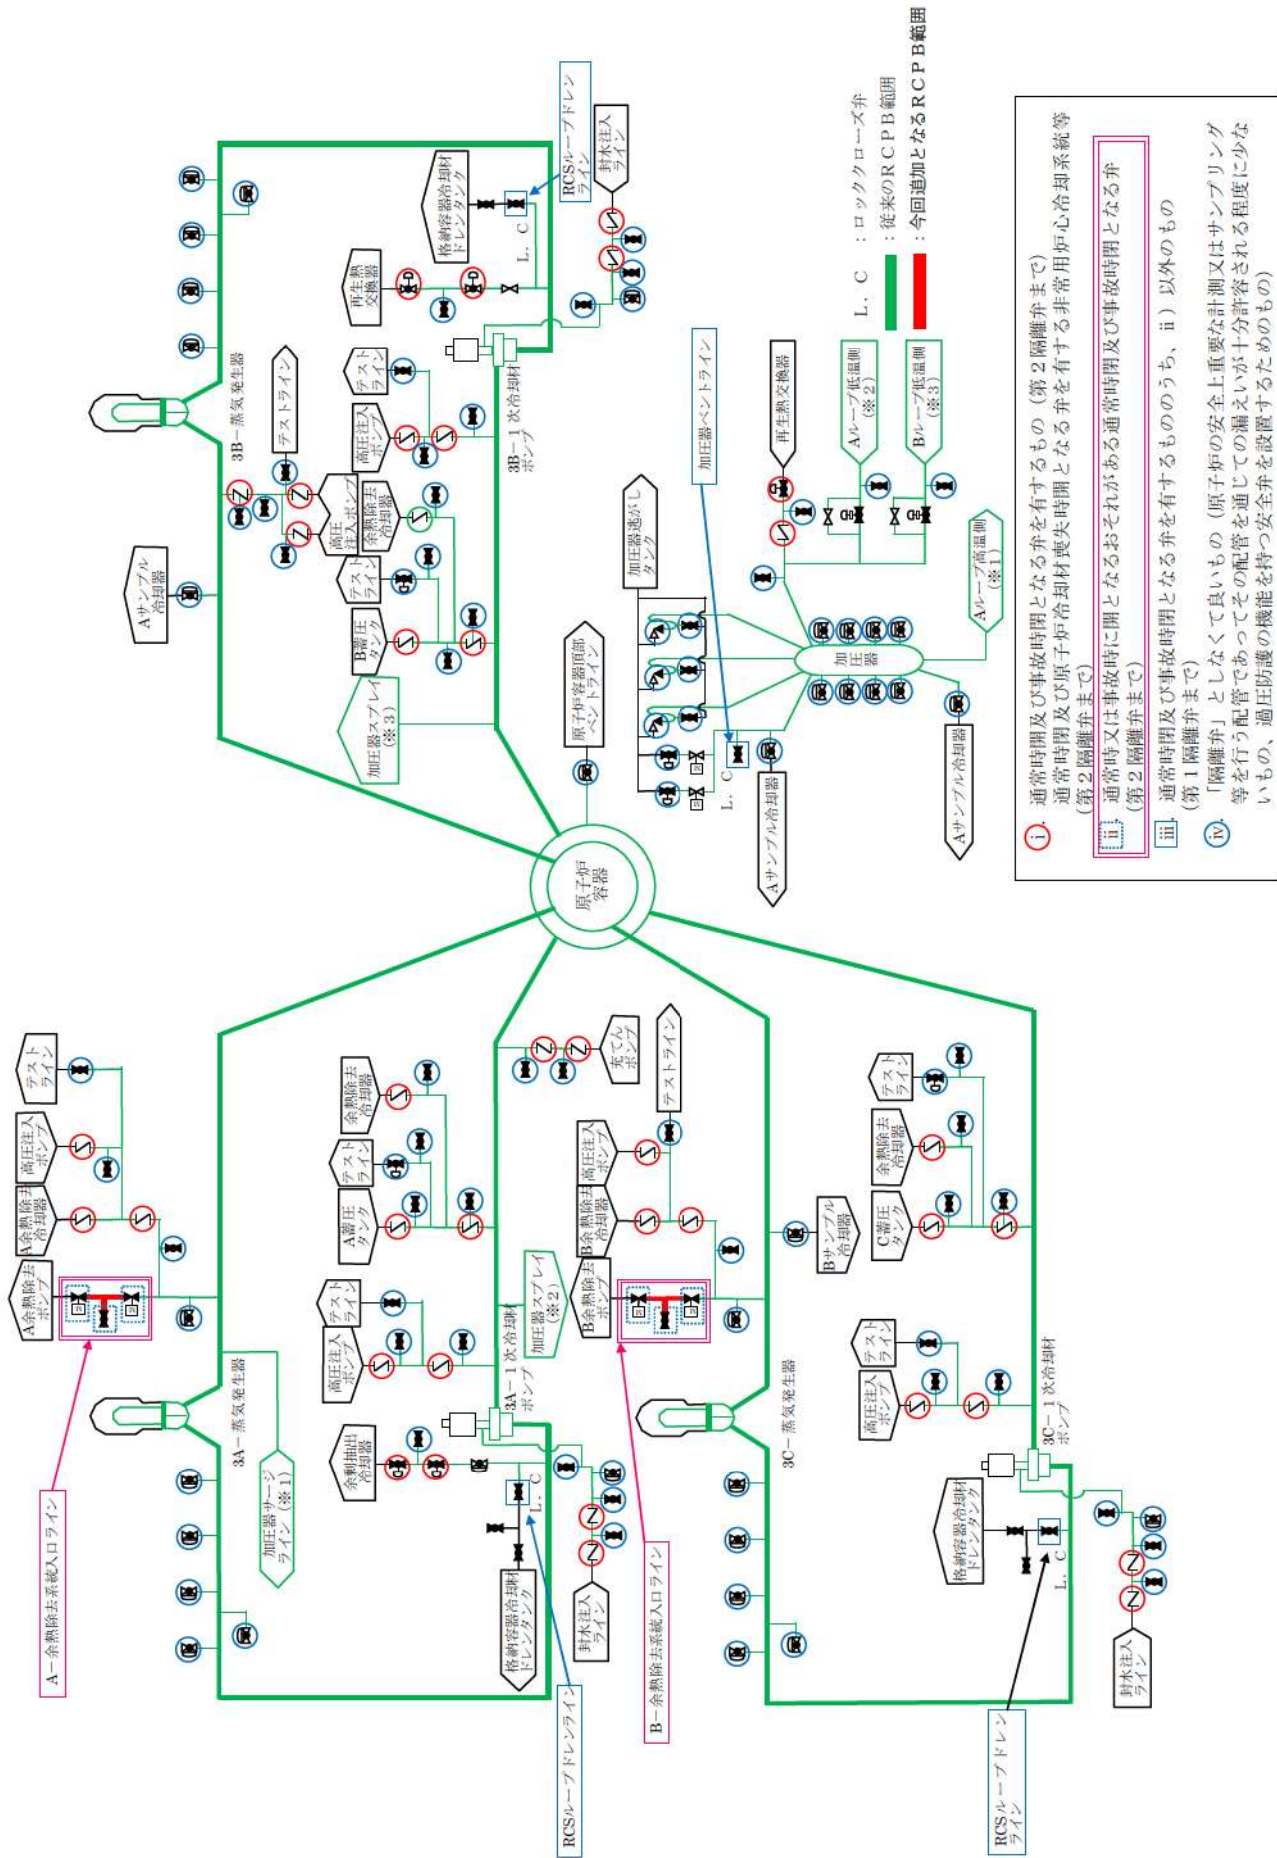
L．C　：ロッククローズ弁
：従来のＲＣＰＢ範囲
：今回追加となるＲＣＰＢ範囲

ⅰ 通常時閉及び事故時閉となる弁を有するもの（第２隔離弁まで）
通常時閉及び原子炉冷却材喪失時閉となる弁を有する非常用炉心冷却系統等（第２隔離弁まで）
ⅱ 通常時又は事故時に開となるおそれがある通常時閉及び事故時閉となる弁を有するもの（第２隔離弁まで）
ⅲ 通常時閉及び事故時閉となる弁を有するもののうち、ⅰ，ⅱ以外のもの（第１隔離弁まで）
ⅳ 「隔離弁」としなくて良いもの（原子炉の安全上重要な計測又はサンプリング等を行う配管であってその配管を通じての漏えいが十分許容される程度に少ないもの、過圧防護の機能を持つ安全弁を設置するためのもの）

RCSループドレンライン
封水注入ライン
格納容器冷却材ドレンタンク
L．C
再生熱交換器
3B－蒸気発生器
テストライン
3B－1次冷却材ポンプ
高圧注入ポンプ
余熱除去冷却器
Aサンプル冷却器
B蓄圧タンク
加圧器スプレイ（※3）
原子炉容器頂部ベントライン
加圧器逃がしタンク
加圧器ベントライン
再生熱交換器
Aループ低温側（※2）
Bループ低温側（※3）
Aループ高温側（※1）
加圧器
Aサンプル冷却器
L．C
原子炉容器

テストライン
高圧注入ポンプ
A余熱除去冷却器
A余熱除去ポンプ
A－余熱除去系統入口ライン
3A－蒸気発生器
加圧器サージライン（※1）
余熱除去冷却器
テストライン
A蓄圧タンク
テストライン
高圧注入ポンプ
余剰抽出冷却器
3A－1次冷却材ポンプ
L．C
格納容器冷却材ドレンタンク
RCSループドレンライン
封水注入ライン
充てんポンプ
テストライン
高圧注入ポンプ
B余熱除去冷却器
B余熱除去ポンプ
加圧器スプレイ（※2）
B－余熱除去系統入口ライン
Bサンプル冷却器
3C－蒸気発生器
テストライン
余熱除去冷却器
C蓄圧タンク
テストライン
高圧注入ポンプ
3C－1次冷却材ポンプ
格納容器冷却材ドレンタンク
L．C
RCSループドレンライン
封水注入ライン